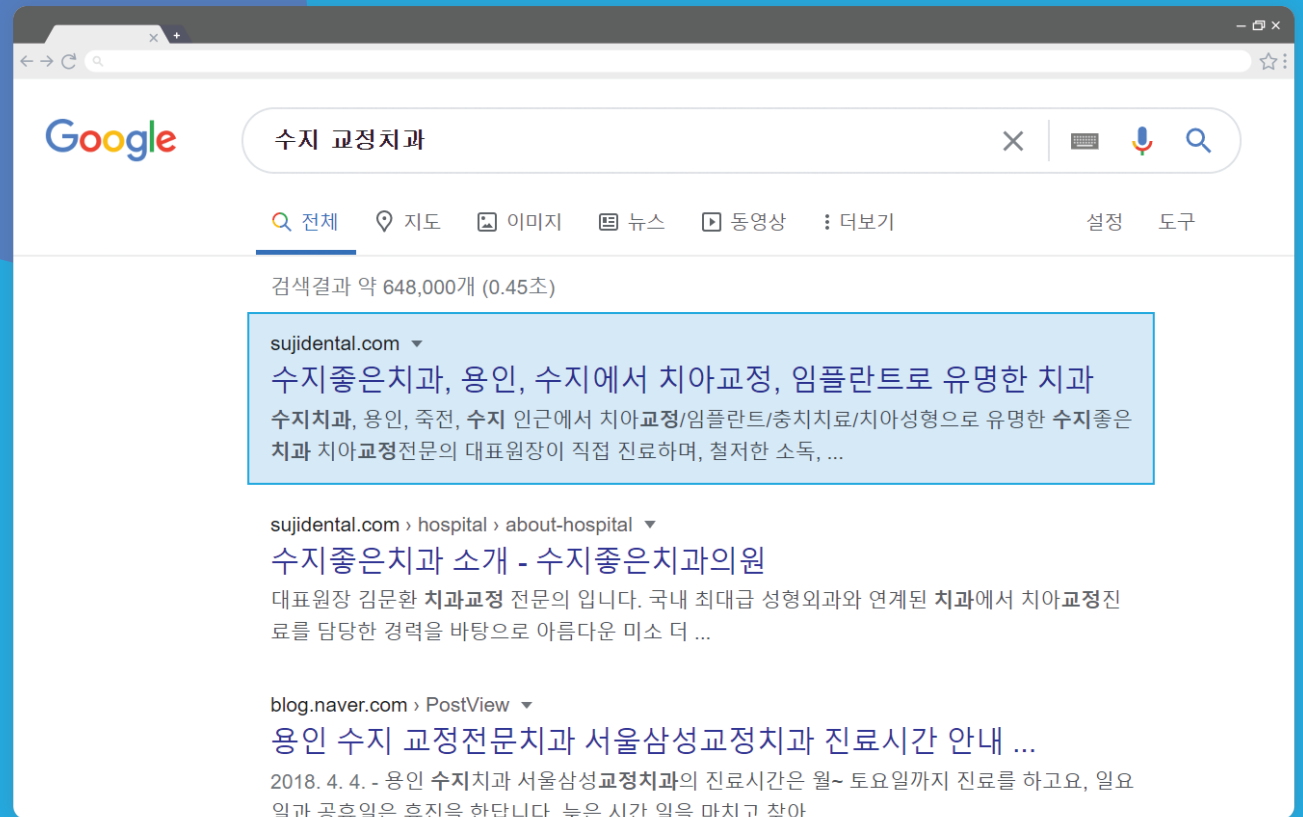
Google

수지 교정치과

전체 지도 이미지 뉴스 동영상 더보기 설정 도구

검색결과 약 648,000개 (0.45초)

sujidental.com
수지좋은치과, 용인, 수지에서 치아교정, 임플란트로 유명한 치과
수지치과, 용인, 죽전, 수지 인근에서 치아교정/임플란트/충치치료/치아성형으로 유명한 수지좋은치과 치아교정전문의 대표원장이 직접 진료하며, 철저한 소독, ...

sujidental.com › hospital › about-hospital
수지좋은치과 소개 - 수지좋은치과의원
대표원장 김문환 치과교정 전문의 입니다. 국내 최대급 성형외과와 연계된 치과에서 치아교정진료를 담당한 경력을 바탕으로 아름다운 미소 더 ...

blog.naver.com › PostView
용인 수지 교정전문치과 서울삼성교정치과 진료시간 안내 ...
2018. 4. 4. - 용인 수지치과 서울삼성교정치과의 진료시간은 월~ 토요일까지 진료를 하고요, 일요일과 공휴일은 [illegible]